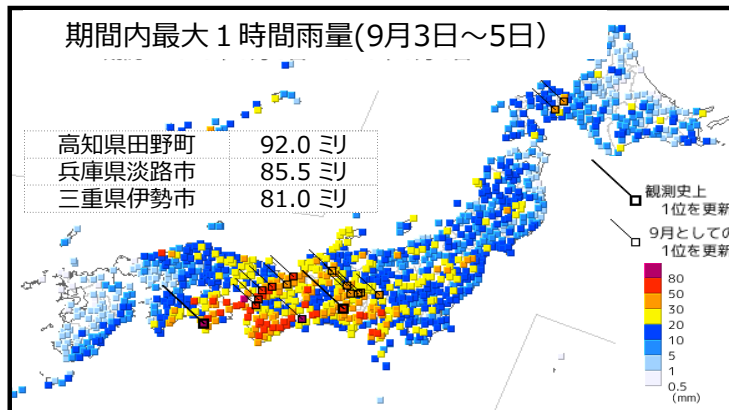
期間内最大１時間雨量(9月3日～5日)

| 高知県田野町 | 92.0 ミリ |
|---|---|
| 兵庫県淡路市 | 85.5 ミリ |
| 三重県伊勢市 | 81.0 ミリ |

観測史上 1位を更新

9月としての 1位を更新

80
50
30
20
10
5
1
0.5 (mm)